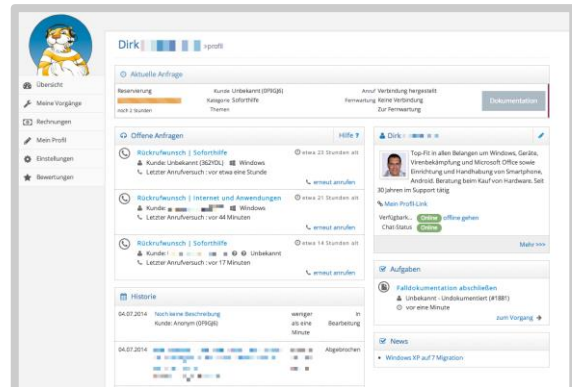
Übersicht
Meine Vorgänge
Rechnungen
Mein Profil
Einstellungen
Bewertungen

Dirk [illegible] »profil

Aktuelle Anfrage

Reservierung
noch 2 Stunden
Kunde Unbekannt (0F9QJ6)
Kategorie Soforthilfe
Themen
Anruf Verbindung hergestellt
Fernwartung Keine Verbindung
Zur Fernwartung
Dokumentation

Offene Anfragen
Hilfe ?

Rückrufwunsch | Soforthilfe
etwa 22 Stunden alt
Kunde: Unbekannt (362YDL) Windows
Letzter Anrufversuch : vor etwa eine Stunde
erneut anrufen

Rückrufwunsch | Internet und Anwendungen
etwa 21 Stunden alt
Kunde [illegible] Windows
Letzter Anrufversuch : vor 44 Minuten
erneut anrufen

Rückrufwunsch | Soforthilfe
etwa 14 Stunden alt
Kunde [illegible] Unbekannt
Letzter Anrufversuch : vor 17 Minuten
erneut anrufen

Historie

04.07.2014 Noch keine Beschreibung
Kunde: Anonym (0F9QJ6)
weniger als eine Minute
In Bearbeitung

04.07.2014 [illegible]
Abgebrochen

Dirk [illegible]

Top-Fit in allen Belangen um Windows, Geräte, Virenbekämpfung und Microsoft Office sowie Einrichtung und Handhabung von Smartphone, Android. Beratung beim Kauf von Hardware. Seit 30 Jahren im Support tätig
Mein Profil-Link
Verfügbark... Online offline gehen
Chat-Status Online
Mehr >>>

Aufgaben

Falldokumentation abschließen
Unbekannt - Undokumentiert (#1881)
vor eine Minute
zum Vorgang

News
Windows XP auf 7 Migration